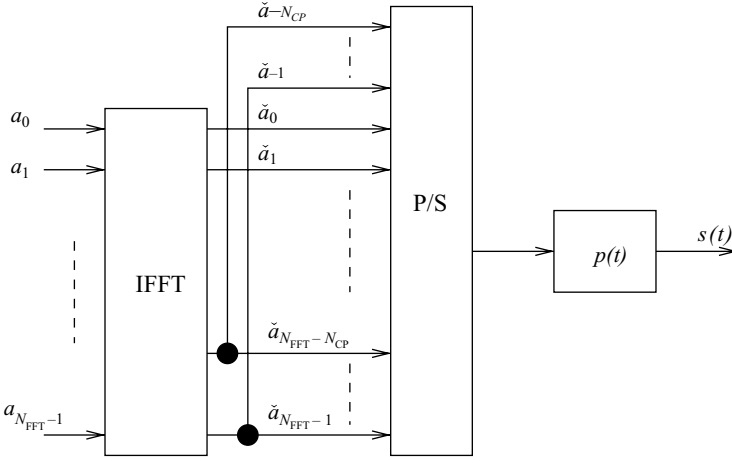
$\check{a}_{-N_{CP}}$

$\check{a}_{-1}$

$a_0$

$a_1$

$\check{a}_0$

$\check{a}_1$

IFFT

P/S

$p(t)$

$s(t)$

$\check{a}_{N_{\text{FFT}}-N_{\text{CP}}}$

$a_{N_{\text{FFT}}-1}$

$\check{a}_{N_{\text{FFT}}-1}$